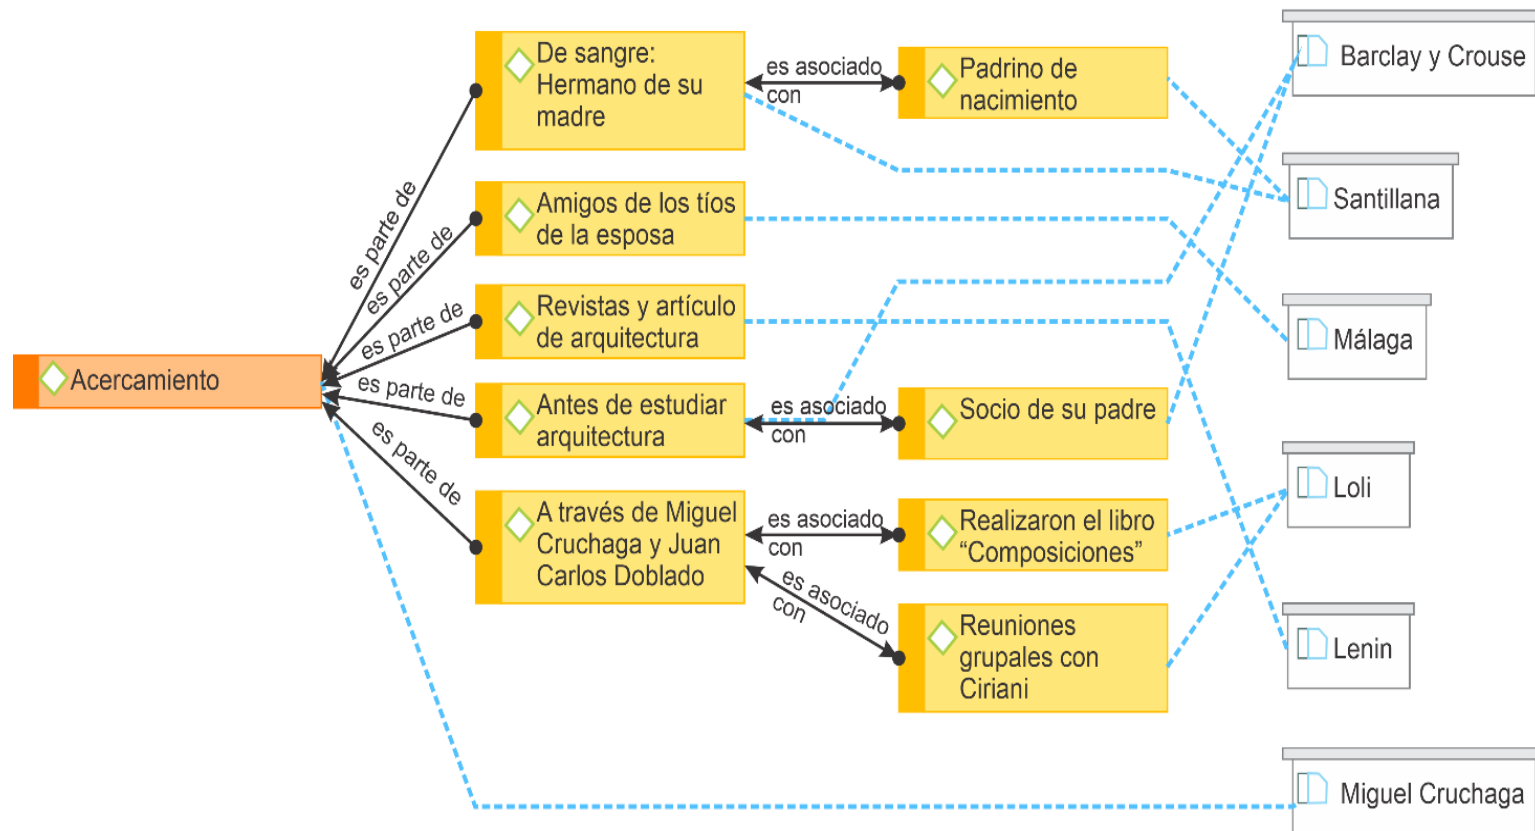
De sangre: Hermano de su madre

es asociado con

Padrino de nacimiento

Barclay y Crouse

Amigos de los tíos de la esposa

Santillana

Revistas y artículo de arquitectura

Málaga

Acercamiento

es parte de

es parte de

es parte de

es parte de

es parte de

Antes de estudiar arquitectura

es asociado con

Socio de su padre

Loli

A través de Miguel Cruchaga y Juan Carlos Doblado

es asociado con

Realizaron el libro "Composiciones"

es asociado con

Reuniones grupales con Ciriani

Lenin

Miguel Cruchaga